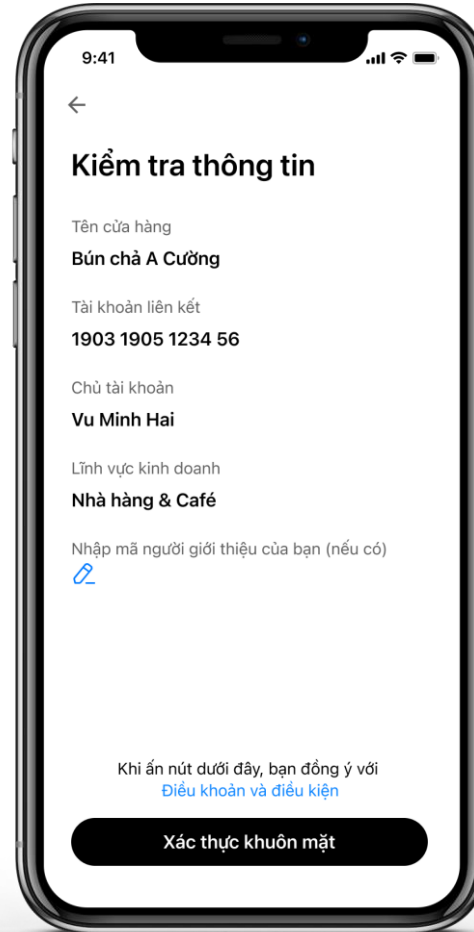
9:41

Kiểm tra thông tin

Tên cửa hàng

Bún chả A Cường

Tài khoản liên kết

1903 1905 1234 56

Chủ tài khoản

Vu Minh Hai

Lĩnh vực kinh doanh

Nhà hàng & Café

Nhập mã người giới thiệu của bạn (nếu có)

Khi ấn nút dưới đây, bạn đồng ý với
Điều khoản và điều kiện

Xác thực khuôn mặt